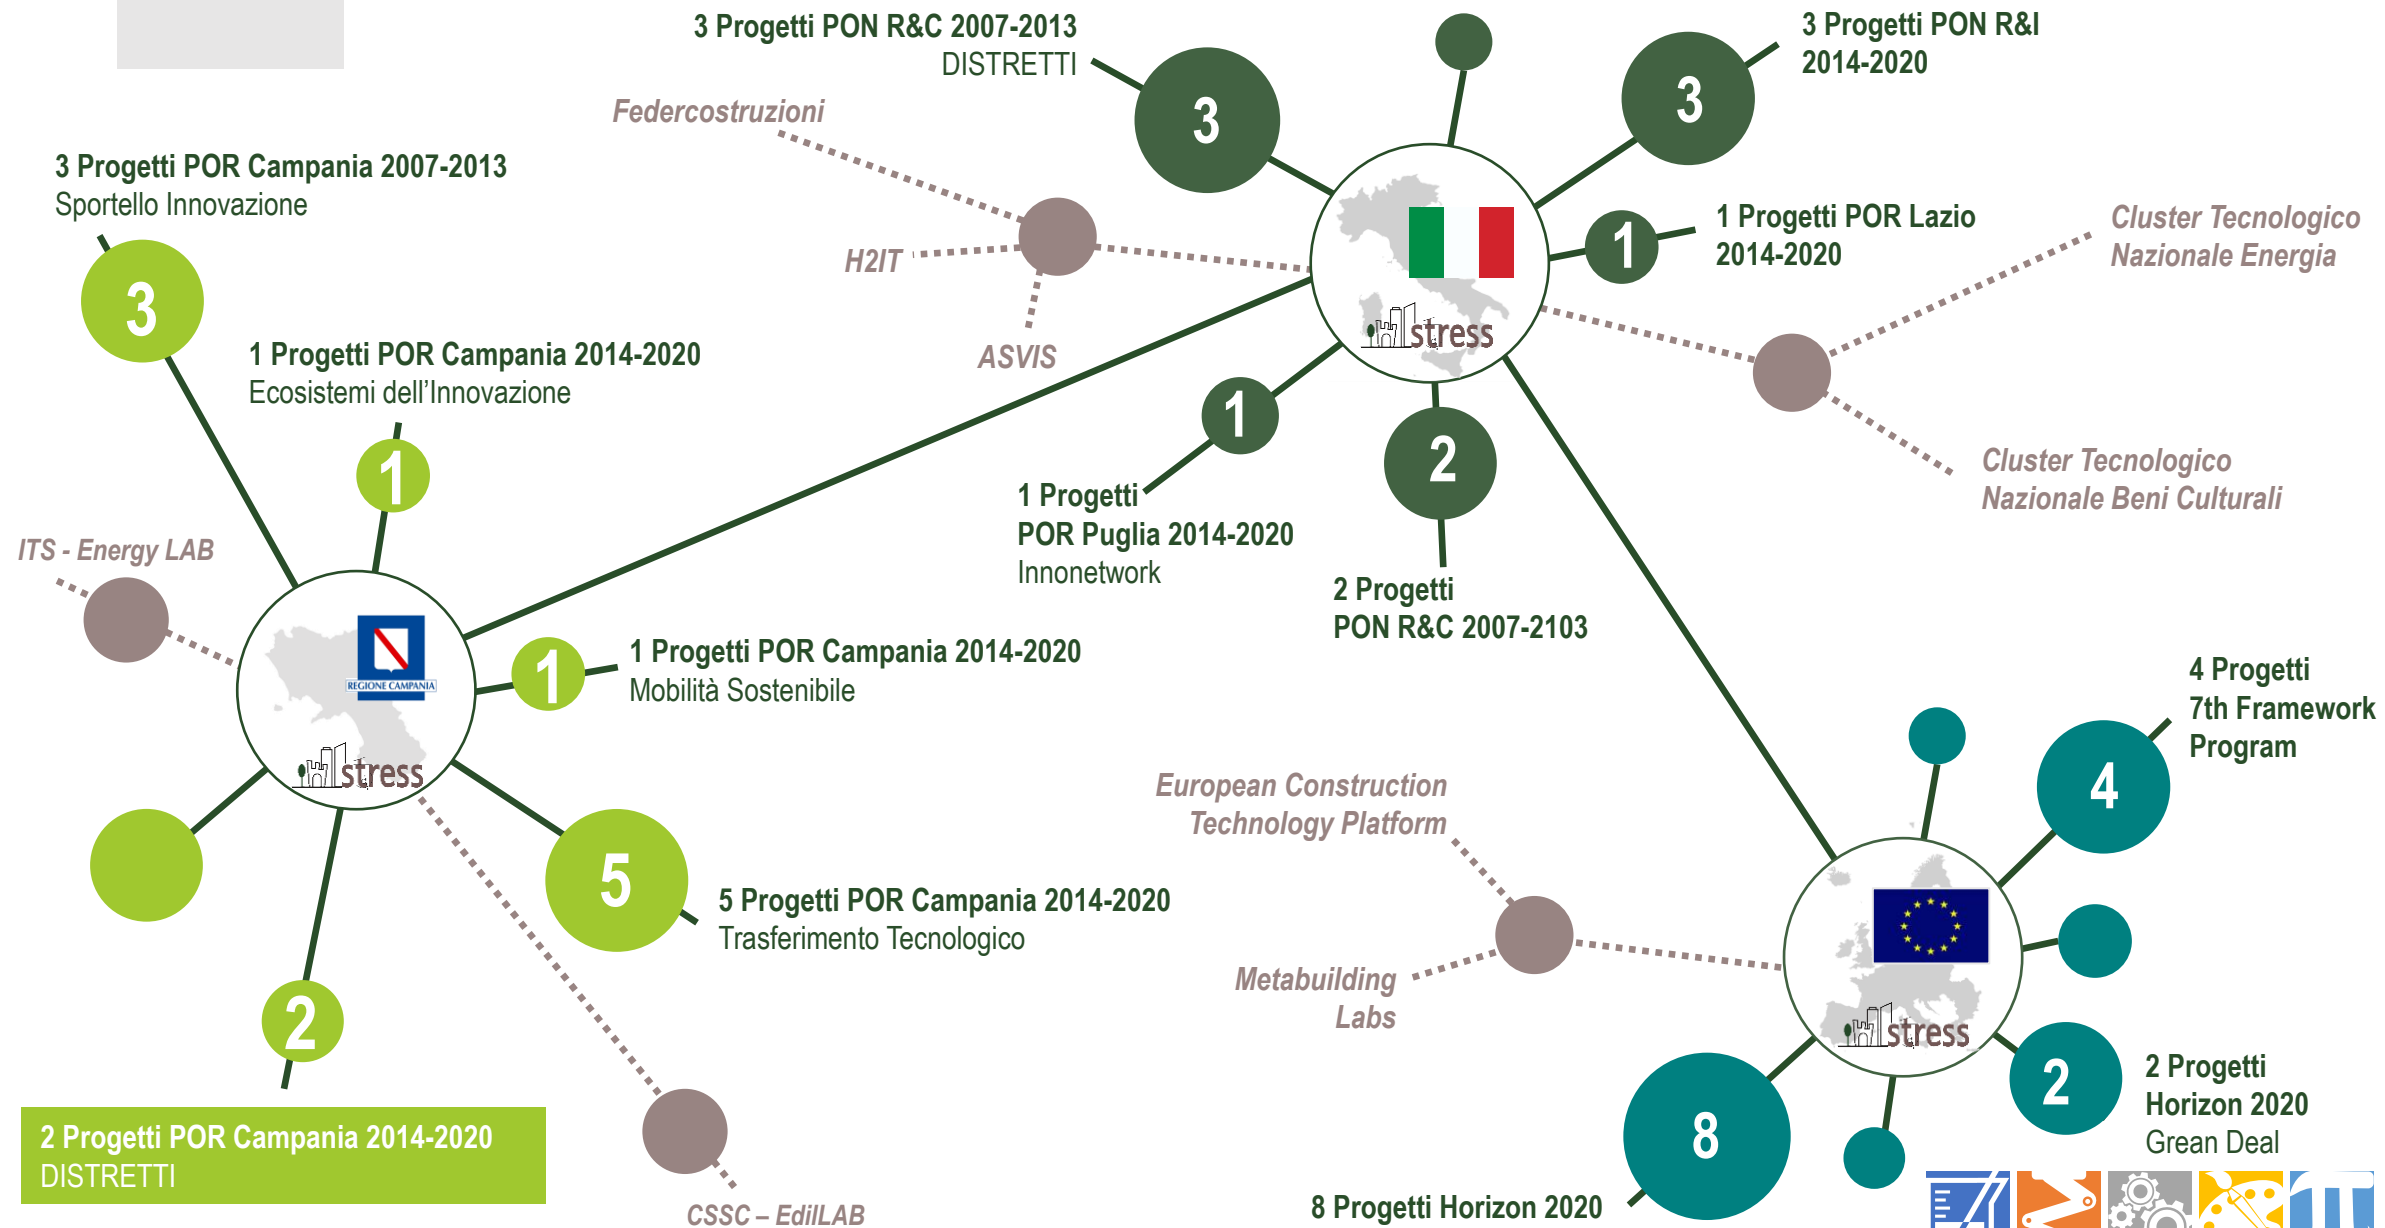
3 Progetti PON R&C 2007-2013
DISTRETTI

3 Progetti PON R&I
2014-2020

Federcostruzioni

3 Progetti POR Campania 2007-2013
Sportello Innovazione

3

3

3

H2IT

1

1 Progetti POR Lazio
2014-2020

Cluster Tecnologico
Nazionale Energia

stress

ASVIS

1 Progetti POR Campania 2014-2020
Ecosistemi dell'Innovazione

1

1

2

Cluster Tecnologico
Nazionale Beni Culturali

1 Progetti
POR Puglia 2014-2020
Innonetwork

2 Progetti
PON R&C 2007-2103

ITS - Energy LAB

REGIONE CAMPANIA

stress

1

1 Progetti POR Campania 2014-2020
Mobilità Sostenibile

4 Progetti
7th Framework
Program

4

European Construction
Technology Platform

5

5 Progetti POR Campania 2014-2020
Trasferimento Tecnologico

Metabuilding
Labs

stress

2

2

2 Progetti
Horizon 2020
Grean Deal

8

2 Progetti POR Campania 2014-2020
DISTRETTI

CSSC – EdilLAB

8 Progetti Horizon 2020